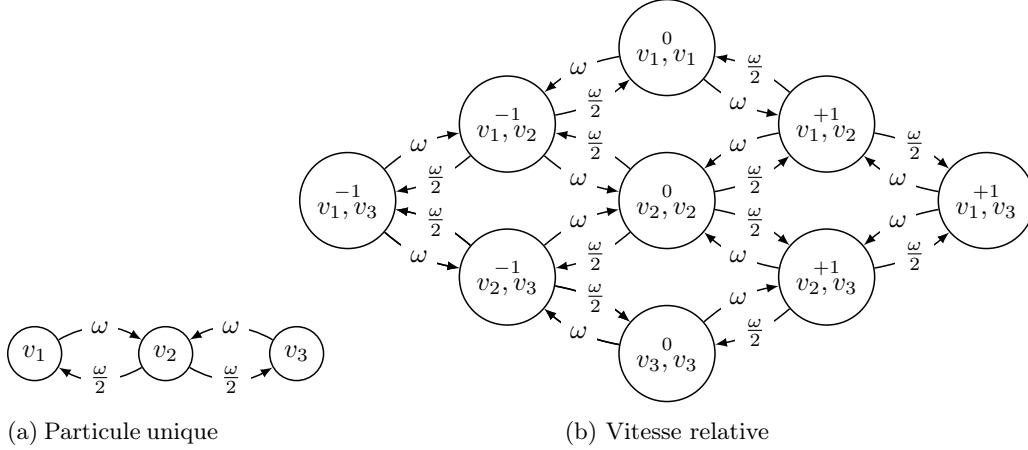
$v_1$ $\omega$ $v_2$ $\omega$ $v_3$ $\frac{\omega}{2}$ $\frac{\omega}{2}$

(a) Particule unique

$\overset{0}{v_1, v_1}$ $\omega$ $\frac{\omega}{2}$ $\frac{\omega}{2}$ $\omega$ $\overset{-1}{v_1, v_2}$ $\overset{+1}{v_1, v_2}$ $\omega$ $\frac{\omega}{2}$ $\frac{\omega}{2}$ $\omega$ $\frac{\omega}{2}$ $\frac{\omega}{2}$ $\overset{-1}{v_1, v_3}$ $\overset{0}{v_2, v_2}$ $\omega$ $\overset{+1}{v_1, v_3}$ $\frac{\omega}{2}$ $\omega$ $\frac{\omega}{2}$ $\omega$ $\frac{\omega}{2}$ $\omega$ $\frac{\omega}{2}$ $\overset{-1}{v_2, v_3}$ $\frac{\omega}{2}$ $\omega$ $\overset{+1}{v_2, v_3}$ $\frac{\omega}{2}$ $\frac{\omega}{2}$ $\omega$ $\omega$ $\frac{\omega}{2}$ $\overset{0}{v_3, v_3}$

(b) Vitesse relative